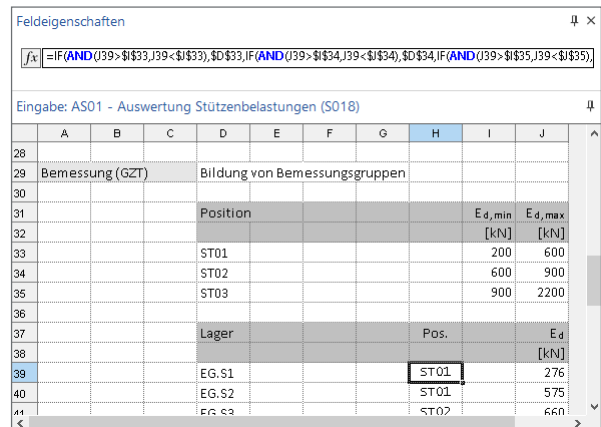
Feldeigenschaften

$fx$ =IF(AND(J39>$I$33,J39<$J$33),$D$33,IF(AND(J39>$I$34,J39<$J$34),$D$34,IF(AND(J39>$I$35,J39<$J$35),

Eingabe: AS01 - Auswertung Stützenbelastungen (S018)

| | A | B | C | D | E | F | G | H | I | J |
|---|---|---|---|---|---|---|---|---|---|---|
| 28 | | | | | | | | | | |
| 29 | Bemessung (GZT) | | | Bildung von Bemessungsgruppen | | | | | | |
| 30 | | | | | | | | | | |
| 31 | | | | Position | | | | | $E_{d,min}$ | $E_{d,max}$ |
| 32 | | | | | | | | | [kN] | [kN] |
| 33 | | | | ST01 | | | | | 200 | 600 |
| 34 | | | | ST02 | | | | | 600 | 900 |
| 35 | | | | ST03 | | | | | 900 | 2200 |
| 36 | | | | | | | | | | |
| 37 | | | | Lager | | | | Pos. | | $E_d$ |
| 38 | | | | | | | | | | [kN] |
| 39 | | | | EG.S1 | | | | ST01 | | 276 |
| 40 | | | | EG.S2 | | | | ST01 | | 575 |
| 41 | | | | EG.S3 | | | | ST02 | | 660 |